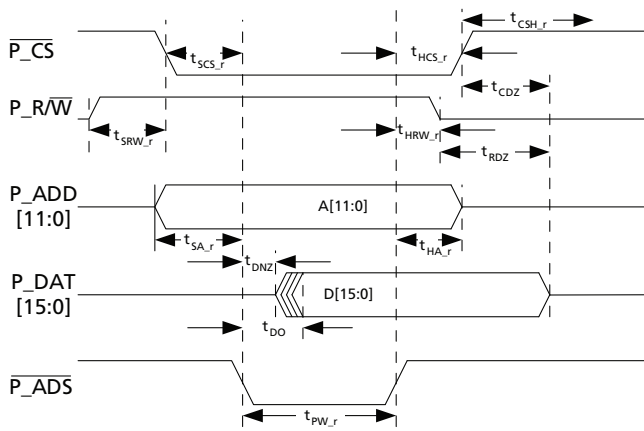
$\overline{\text{P\_CS}}$

$t_{CSH\_r}$

$t_{SCS\_r}$

$t_{HCS\_r}$

$t_{CDZ}$

P_R/$\overline{\text{W}}$

$t_{SRW\_r}$

$t_{HRW\_r}$

$t_{RDZ}$

P_ADD [11:0]

A[11:0]

$t_{SA\_r}$

$t_{HA\_r}$

$t_{DNZ}$

P_DAT [15:0]

D[15:0]

$t_{DO}$

$\overline{\text{P\_ADS}}$

$t_{PW\_r}$